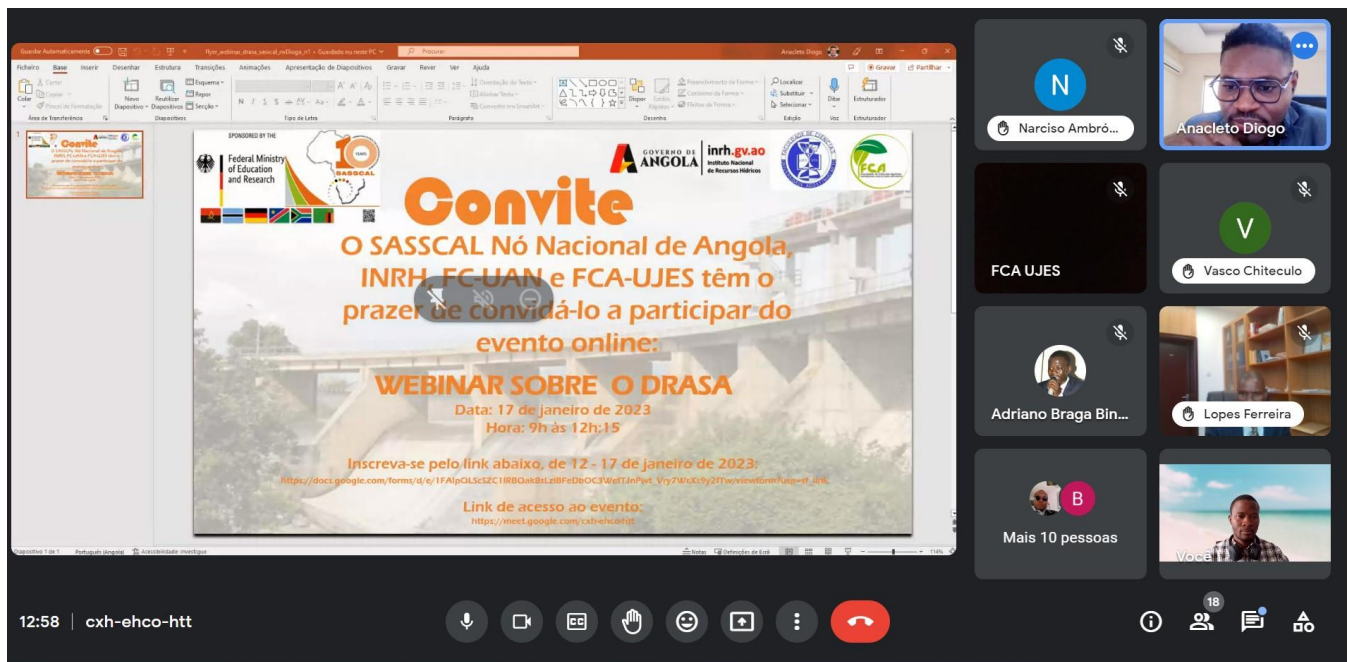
Guardar Automaticamente
flyer_webinar_drasa_sasscal_nvDioga_n1 • Guardado no neste PC
Procurar
Anacleto Diogo

Ficheiro Base Inserir Desenhar Estrutura Transições Animações Apresentação de Diapositivos Gravar Rever Ver Ajuda
Gravar Partilhar

Colar
Novo Diapositivo
Reutilizar Diapositivos
Esquema
Repor
Secção
Área de Transferência
Diapositivos
Tipo de Letra
Parágrafo
Desenho
Edição
Voz
Estruturador
Localizar
Substituir
Selecionar
Ditar

SPONSORED BY THE
Federal Ministry of Education and Research
10 YEARS
SASSCAL
GOVERNO DE ANGOLA
inrh.gv.ao
Instituto Nacional de Recursos Hídricos
FCA

Convite
O SASSCAL Nó Nacional de Angola, INRH, FC-UAN e FCA-UJES têm o prazer de convidá-lo a participar do evento online:
WEBINAR SOBRE O DRASA
Data: 17 de janeiro de 2023
Hora: 9h às 12h:15
Inscreva-se pelo link abaixo, de 12 - 17 de janeiro de 2023:
https://docs.google.com/forms/d/e/1FAIpQLScSZC1IRBOakBsLzlBFeDbOC3WeITJnPjwt_Vry7WcKc9y2fTw/viewform?usp=sf_link
Link de acesso ao evento:
https://meet.google.com/cxh-ehco-htt

Diapositivo 1 de 1 Português (Angola) Acessibilidade: investigar
Notas Definições de Ecrã 114%

N
Narciso Ambró...
Anacleto Diogo
FCA UJES
V
Vasco Chiteculo
Adriano Braga Bin...
Lopes Ferreira
B
Mais 10 pessoas
Você

12:58 | cxh-ehco-htt
18